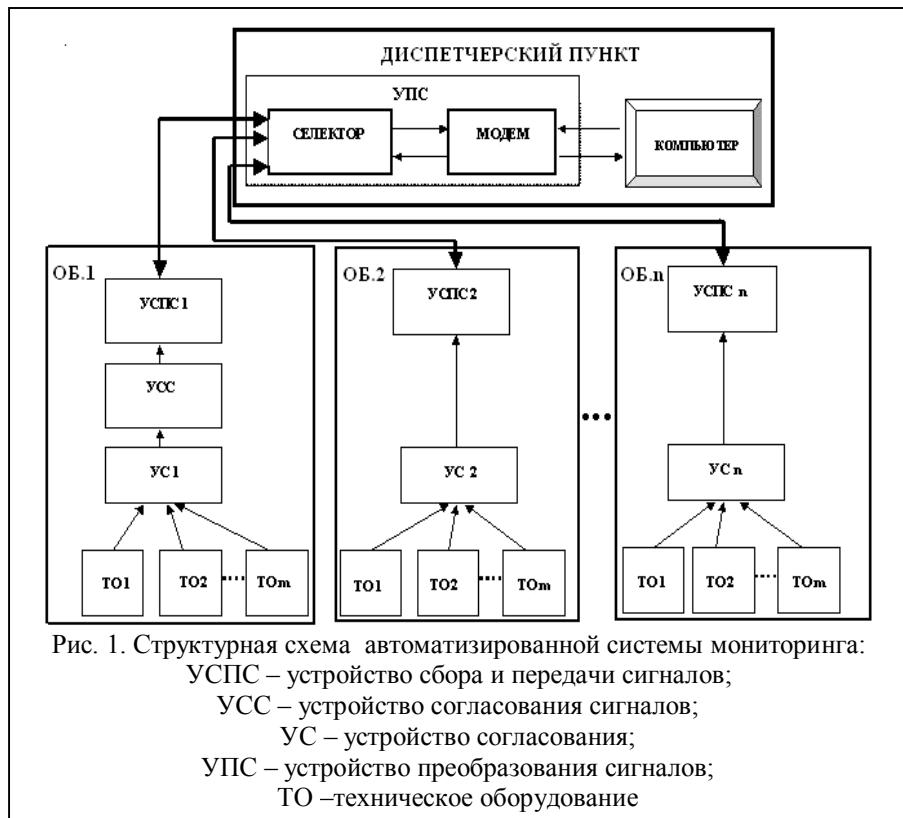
ДИСПЕТЧЕРСКИЙ ПУНКТ

УПС

СЕЛЕКТОР

МОДЕМ

КОМПЬЮТЕР

ОБ.1

УСПС1

УСС

УС1

ТО1

ТО2

ТОm

ОБ.2

УСПС2

УС 2

ТО1

ТО2

ТОm

ОБ.n

УСПС n

УС n

ТО1

ТО2

ТОm

Рис. 1. Структурная схема автоматизированной системы мониторинга:
УСПС – устройство сбора и передачи сигналов;
УСС – устройство согласования сигналов;
УС – устройство согласования;
УПС – устройство преобразования сигналов;
ТО –техническое оборудование